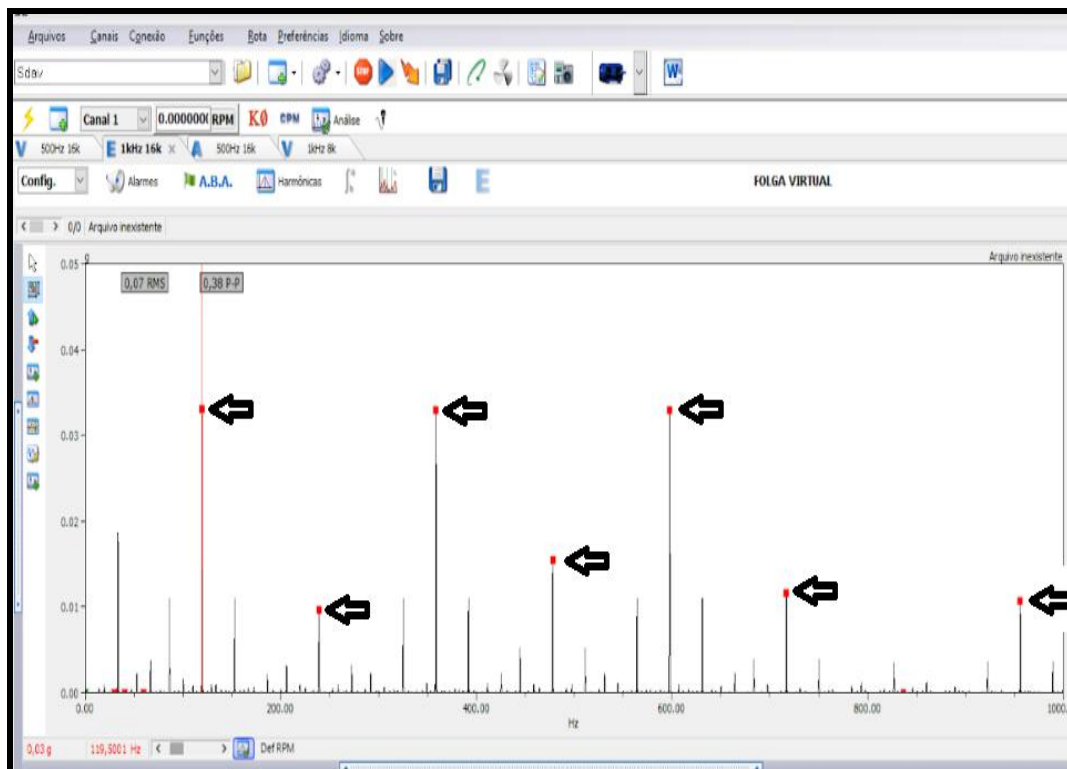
Arquivos Canais Conexão Funções Rota Preferências Idioma Sobre

Sdav

Canal 1 0.000000( RPM K0 CPM Análise

500Hz 16k 1kHz 16k 500Hz 16k 1kHz 8k

Config. Alarmes A.B.A. Harmônicas

FOLGA VIRTUAL

0/0 Arquivo inexistente

Arquivo inexistente

0,07 RMS 0,38 P-P

0.05
0.04
0.03
0.02
0.01
0.00

0.00 200.00 400.00 600.00 800.00 1000

Hz

0,03 g 119,5001 Hz Def RPM